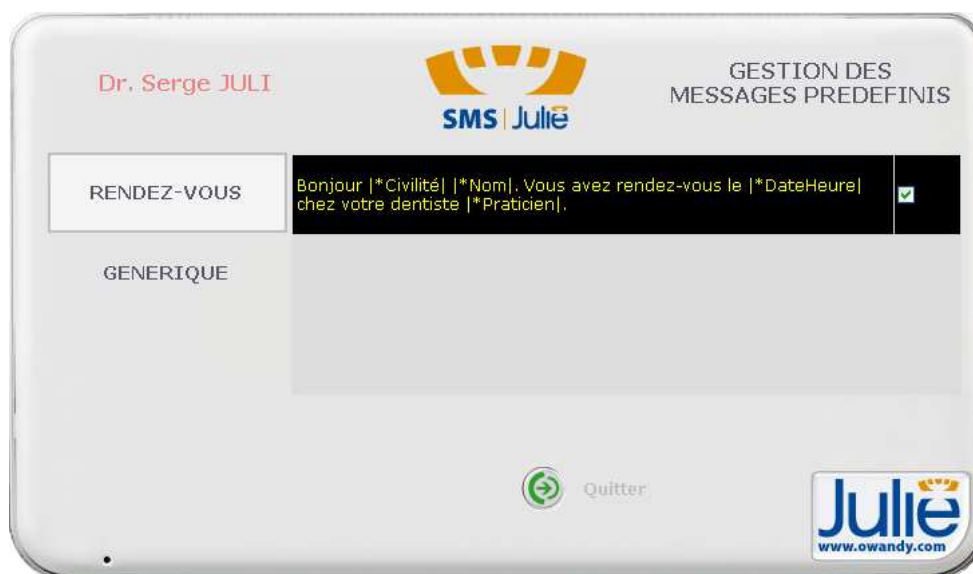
Dr. Serge JULI

SMS | Julie

GESTION DES MESSAGES PREDEFINIS

RENDEZ-VOUS

GENERIQUE

Bonjour |*Civilité| |*Nom|. Vous avez rendez-vous le |*DateHeure| chez votre dentiste |*Praticien|.

Quitter

Julie
www.owandy.com